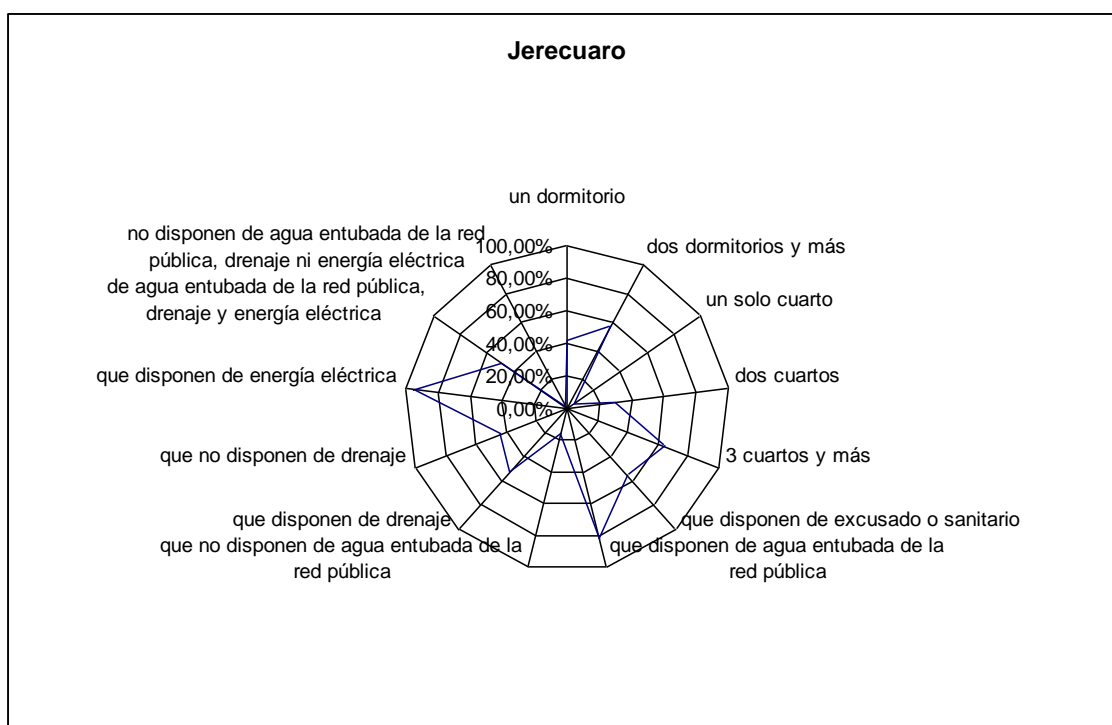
Jerecuaro

un dormitorio

dos dormitorios y más

un solo cuarto

dos cuartos

3 cuartos y más

que disponen de excusado o sanitario

que disponen de agua entubada de la red pública

que no disponen de agua entubada de la red pública

que disponen de drenaje

que no disponen de drenaje

que disponen de energía eléctrica

de agua entubada de la red pública, drenaje y energía eléctrica

no disponen de agua entubada de la red pública, drenaje ni energía eléctrica

100,00%
80,00%
60,00%
40,00%
20,00%
0,00%